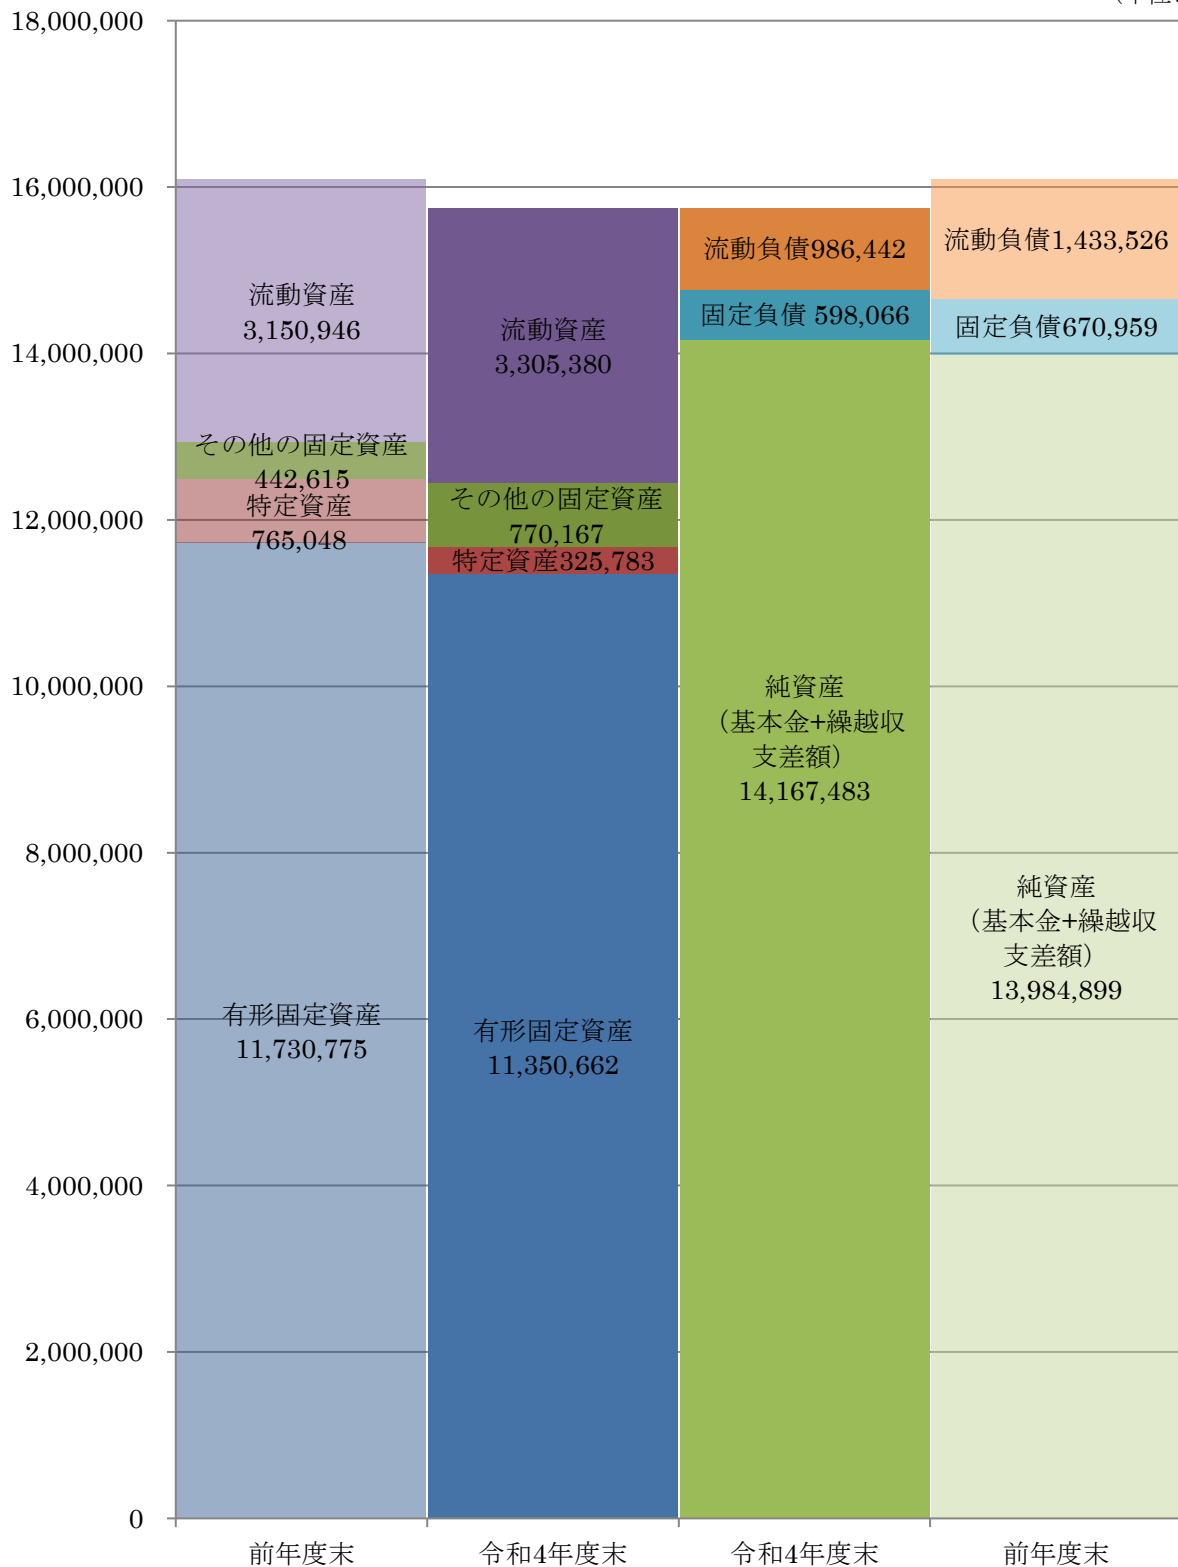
18,000,000
16,000,000
14,000,000
12,000,000
10,000,000
8,000,000
6,000,000
4,000,000
2,000,000
0

流動資産
3,150,946

その他の固定資産
442,615

特定資産
765,048

有形固定資産
11,730,775

流動資産
3,305,380

その他の固定資産
770,167

特定資産325,783

有形固定資産
11,350,662

流動負債986,442

固定負債 598,066

純資産
(基本金+繰越収支差額)
14,167,483

流動負債1,433,526

固定負債670,959

純資産
(基本金+繰越収支差額)
13,984,899

前年度末
令和4年度末
令和4年度末
前年度末